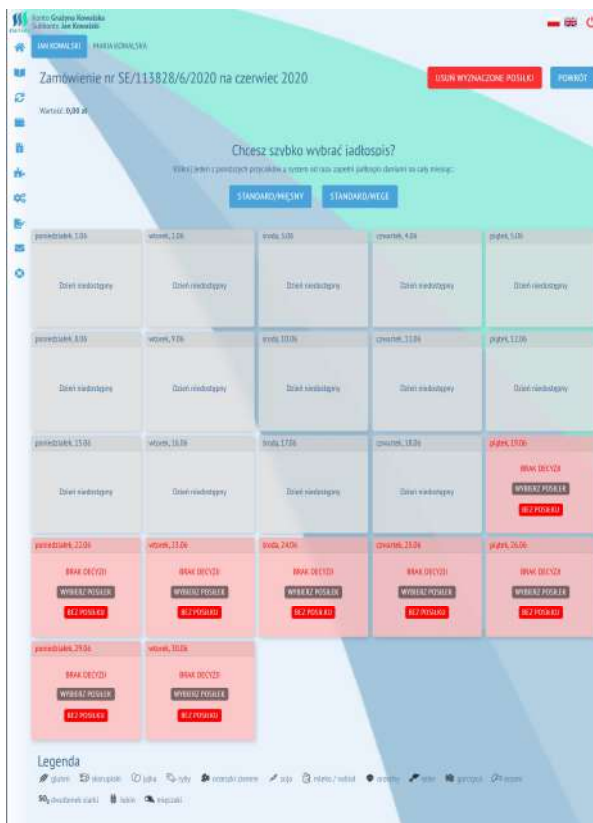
Konto: Grażyna Kowalska
Solidariy: Jan Kowalski

JAN KOWALSKI MARIA KOWALSKA

Zamówienie nr SE/113828/6/2020 na czerwiec 2020

USUŃ WYZNACZONE POSIŁKI POWRÓT

Wartość: 0,00 zł

Chcesz szybko wybrać jadłospis?

Kliknij jeden z poniższych przycisków, a system od razu zapełni jadłospis daniami na cały miesiąc.

STANDARD/MIĘSNY STANDARD/WEGE

poniedziałek, 1.06
Dzień niedostępny

wtorek, 2.06
Dzień niedostępny

środa, 3.06
Dzień niedostępny

czwartek, 4.06
Dzień niedostępny

piątek, 5.06
Dzień niedostępny

poniedziałek, 8.06
Dzień niedostępny

wtorek, 9.06
Dzień niedostępny

środa, 10.06
Dzień niedostępny

czwartek, 11.06
Dzień niedostępny

piątek, 12.06
Dzień niedostępny

poniedziałek, 15.06
Dzień niedostępny

wtorek, 16.06
Dzień niedostępny

środa, 17.06
Dzień niedostępny

czwartek, 18.06
Dzień niedostępny

piątek, 19.06
BRAK DECYZJI
WYBIERZ POSIŁEK
BEZ POSIŁKU

poniedziałek, 22.06
BRAK DECYZJI
WYBIERZ POSIŁEK
BEZ POSIŁKU

wtorek, 23.06
BRAK DECYZJI
WYBIERZ POSIŁEK
BEZ POSIŁKU

środa, 24.06
BRAK DECYZJI
WYBIERZ POSIŁEK
BEZ POSIŁKU

czwartek, 25.06
BRAK DECYZJI
WYBIERZ POSIŁEK
BEZ POSIŁKU

piątek, 26.06
BRAK DECYZJI
WYBIERZ POSIŁEK
BEZ POSIŁKU

poniedziałek, 29.06
BRAK DECYZJI
WYBIERZ POSIŁEK
BEZ POSIŁKU

wtorek, 30.06
BRAK DECYZJI
WYBIERZ POSIŁEK
BEZ POSIŁKU

Legenda
gluten skorupiaki jajka ryby orzeszki ziemne soja mleko / nabiał orzechy seler gorczyca sezam
$SO_2$ dwutlenek siarki łubin mięczaki